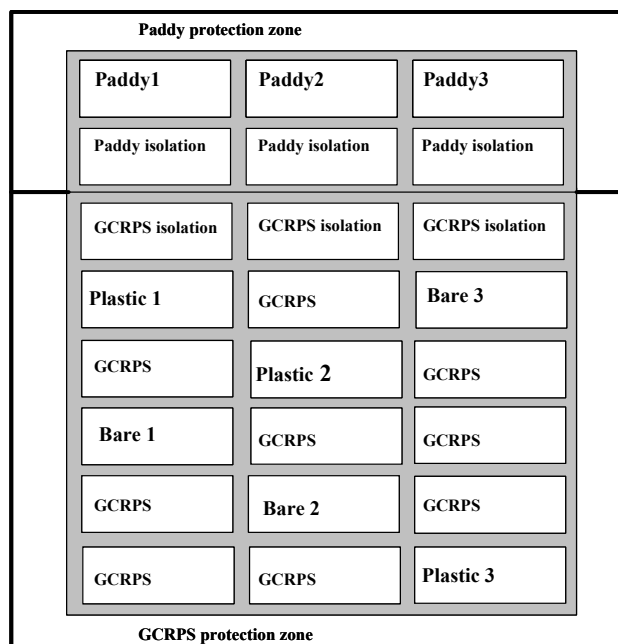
Paddy protection zone

| Paddy1 | Paddy2 | Paddy3 |
|---|---|---|
| Paddy isolation | Paddy isolation | Paddy isolation |
| GCRPS isolation | GCRPS isolation | GCRPS isolation |
| Plastic 1 | GCRPS | Bare 3 |
| GCRPS | Plastic 2 | GCRPS |
| Bare 1 | GCRPS | GCRPS |
| GCRPS | Bare 2 | GCRPS |
| GCRPS | GCRPS | Plastic 3 |

GCRPS protection zone